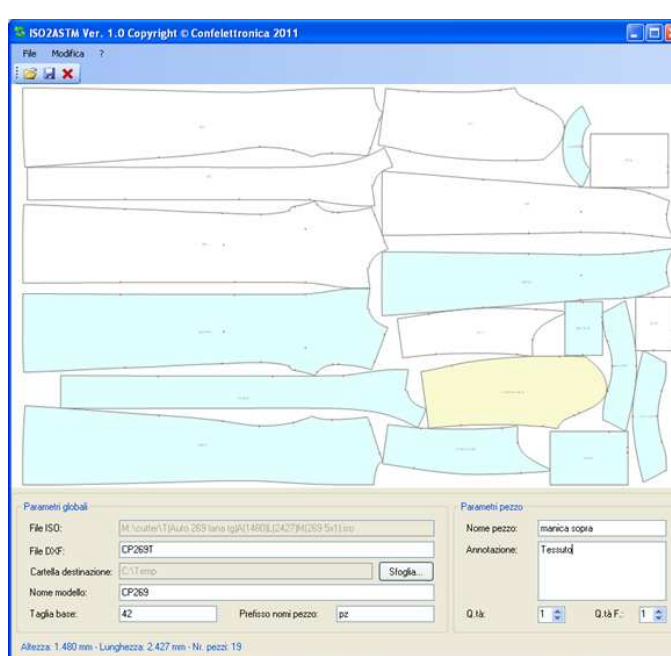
ISO2ASTM Ver. 1.0 Copyright © Confelettronica 2011

File Modifica ?

Parametri globali

File ISO: M:\cutter\T|Auto 269 lana tg|A(1480)L(2427)M(269-5x1).iso

File DXF: CP269T

Cartella destinazione: C:\Temp

Sfoglia...

Nome modello: CP269

Taglia base: 42

Prefisso nomi pezzo: pz

Parametri pezzo

Nome pezzo: manica sopra

Annotazione: Tessuto

Q.tà: 1

Q.tà F.: 1

Altezza: 1.480 mm - Lunghezza: 2.427 mm - Nr. pezzi: 19